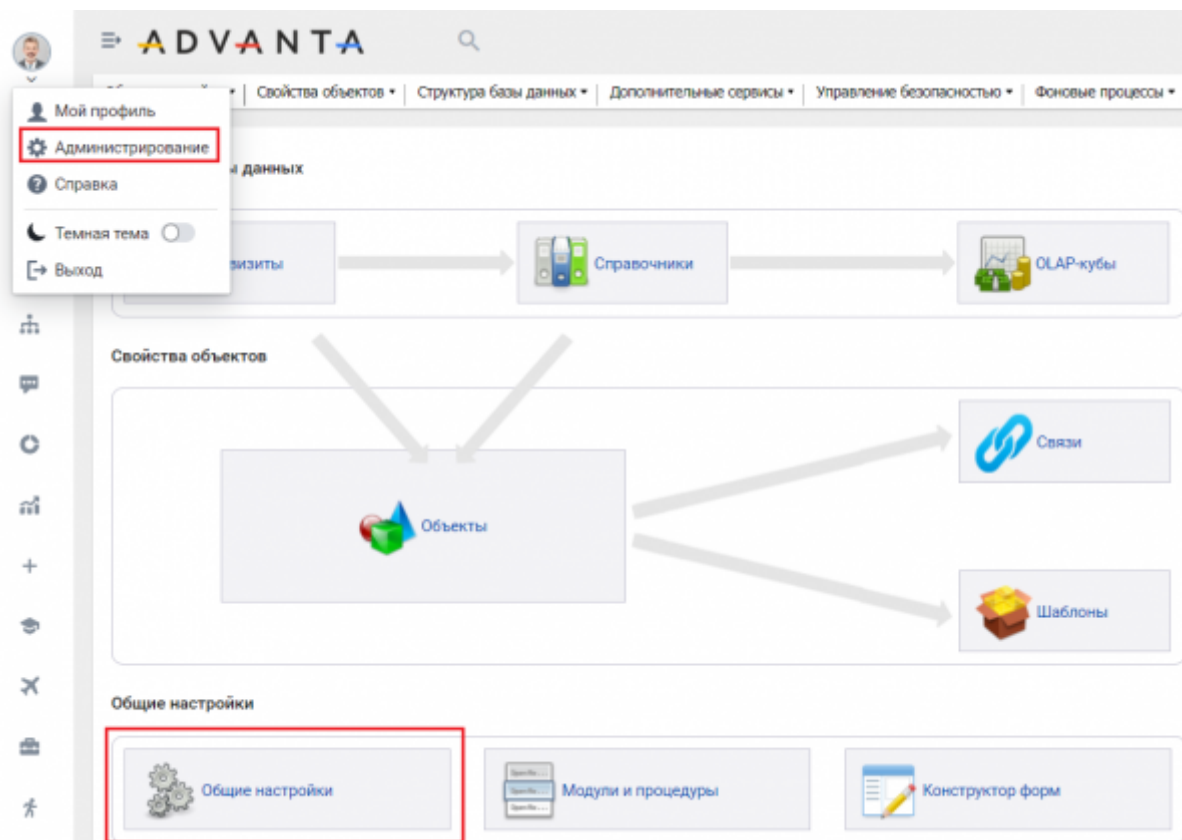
ADVANTA

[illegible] • | Свойства объектов • | Структура базы данных • | Дополнительные сервисы • | Управление безопасностью • | Фоновые процессы •

Мой профиль
Администрирование
Справка
Темная тема
Выход

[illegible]ы данных

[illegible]визиты
Справочники
OLAP-кубы

Свойства объектов

Объекты
Связи
Шаблоны

Общие настройки

Общие настройки
Модули и процедуры
Конструктор форм